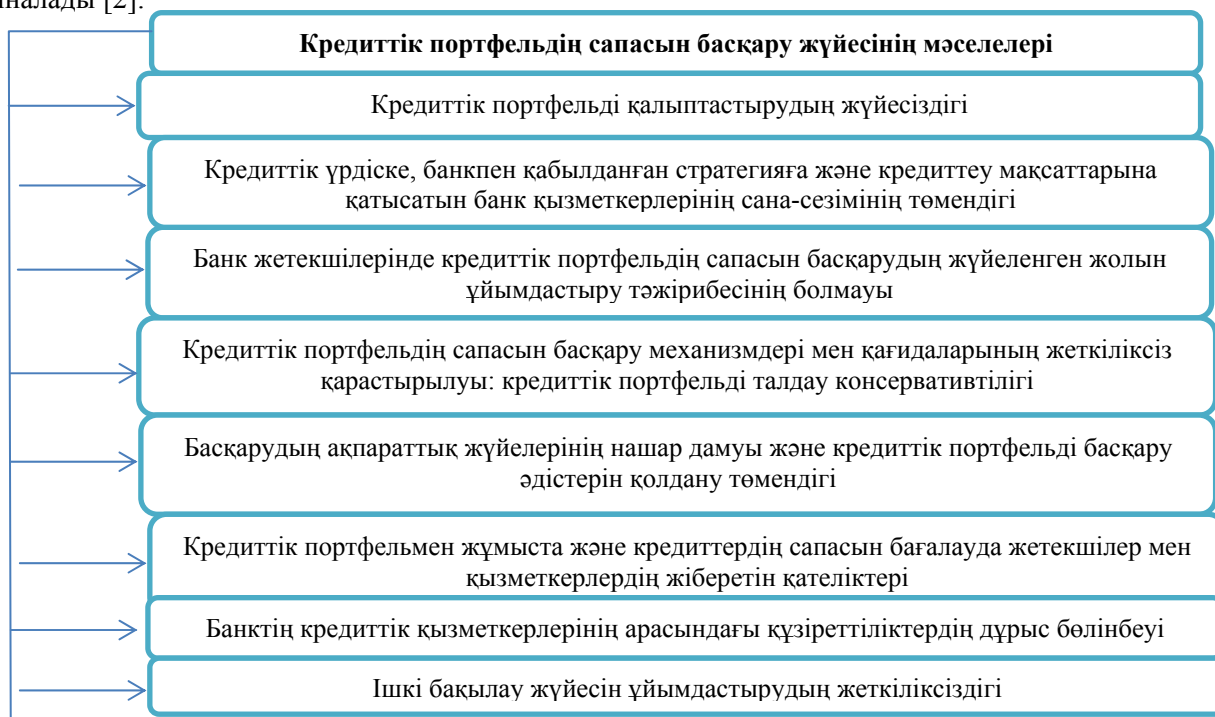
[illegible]налады [2].

**Кредиттік портфельдің сапасын басқару жүйесінің мәселелері**

Кредиттік портфельді қалыптастырудың жүйесіздігі

Кредиттік үрдіске, банкпен қабылданған стратегияға және кредиттеу мақсаттарына қатысатын банк қызметкерлерінің сана-сезімінің төмендігі

Банк жетекшілерінде кредиттік портфельдің сапасын басқарудың жүйеленген жолын ұйымдастыру тәжірибесінің болмауы

Кредиттік портфельдің сапасын басқару механизмдері мен қағидаларының жеткіліксіз қарастырылуы: кредиттік портфельді талдау консервативтілігі

Басқарудың ақпараттық жүйелерінің нашар дамуы және кредиттік портфельді басқару әдістерін қолдану төмендігі

Кредиттік портфельмен жұмыста және кредиттердің сапасын бағалауда жетекшілер мен қызметкерлердің жіберетін қателіктері

Банктің кредиттік қызметкерлерінің арасындағы құзіреттіліктердің дұрыс бөлінбеуі

Ішкі бақылау жүйесін ұйымдастырудың жеткіліксіздігі